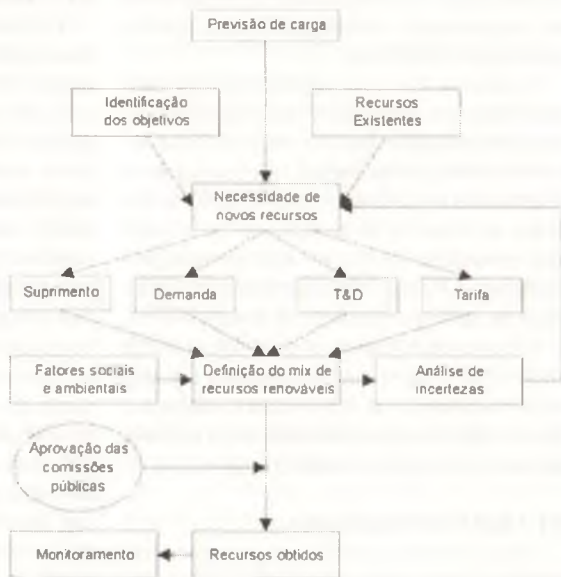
Previsão de carga

Identificação dos objetivos

Recursos Existentes

Necessidade de novos recursos

Suprimento

Demanda

T&D

Tarifa

Fatores sociais e ambientais

Definição do mix de recursos renováveis

Análise de incertezas

Aprovação das comissões públicas

Monitoramento

Recursos obtidos